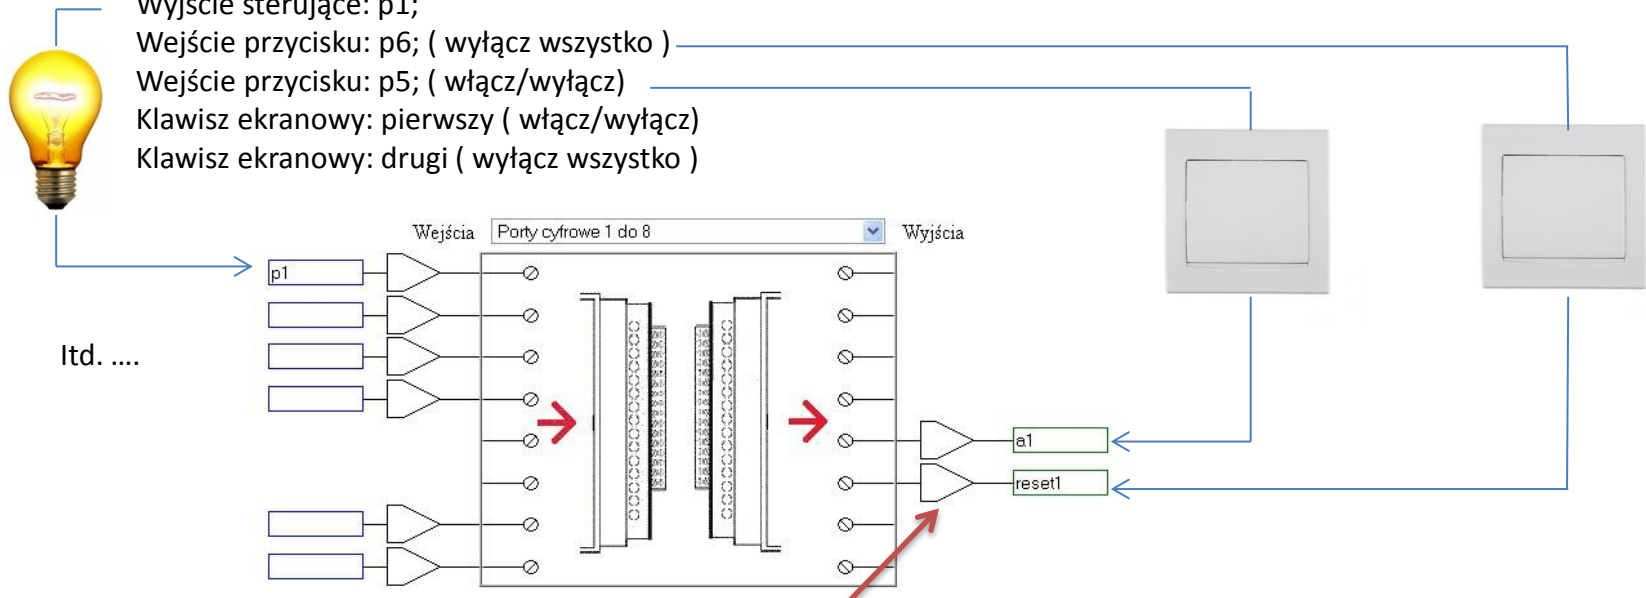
Wyjście sterujące: p1;
Wejście przycisku: p6; ( wyłącz wszystko )
Wejście przycisku: p5; ( włącz/wyłącz)
Klawisz ekranowy: pierwszy ( włącz/wyłącz)
Klawisz ekranowy: drugi ( wyłącz wszystko )

Wejścia
Porty cyfrowe 1 do 8
Wyjścia

p1

Itd. ….

a1
reset1